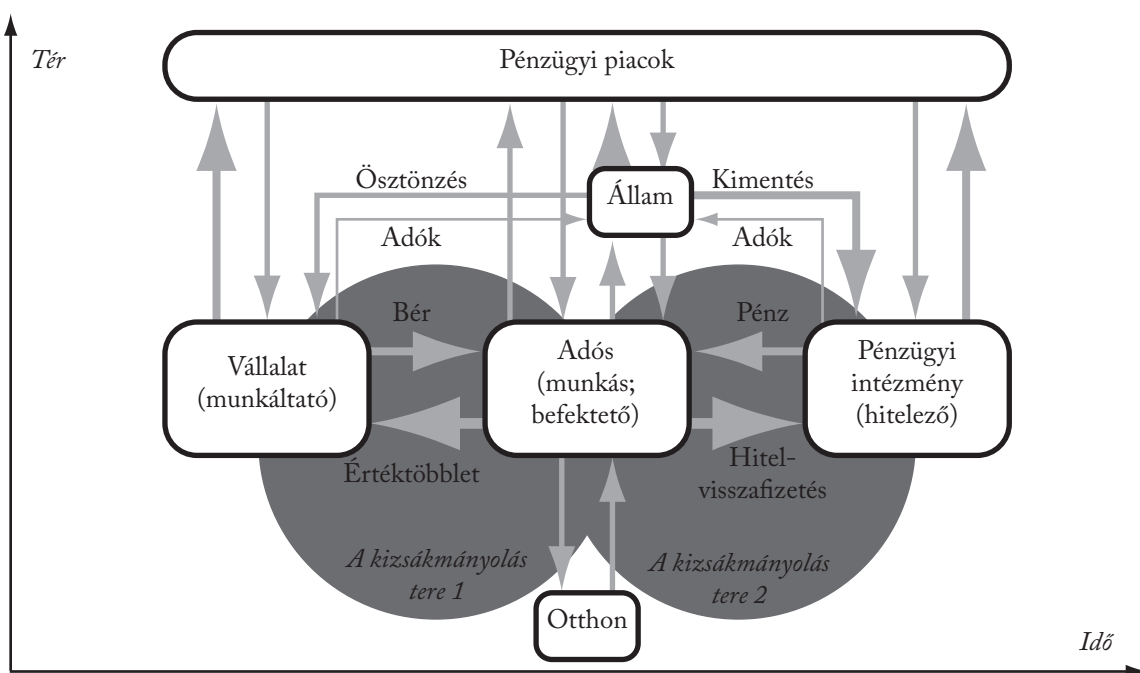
Tér

Pénzügyi piacok

Ösztönzés

Állam

Kimentés

Adók

Adók

Bér

Pénz

Vállalat (munkáltató)

Adós (munkás; befektető)

Pénzügyi intézmény (hitelező)

Értéktöbblet

Hitel-visszafizetés

A kizsákmányolás tere 1

A kizsákmányolás tere 2

Otthon

Idő